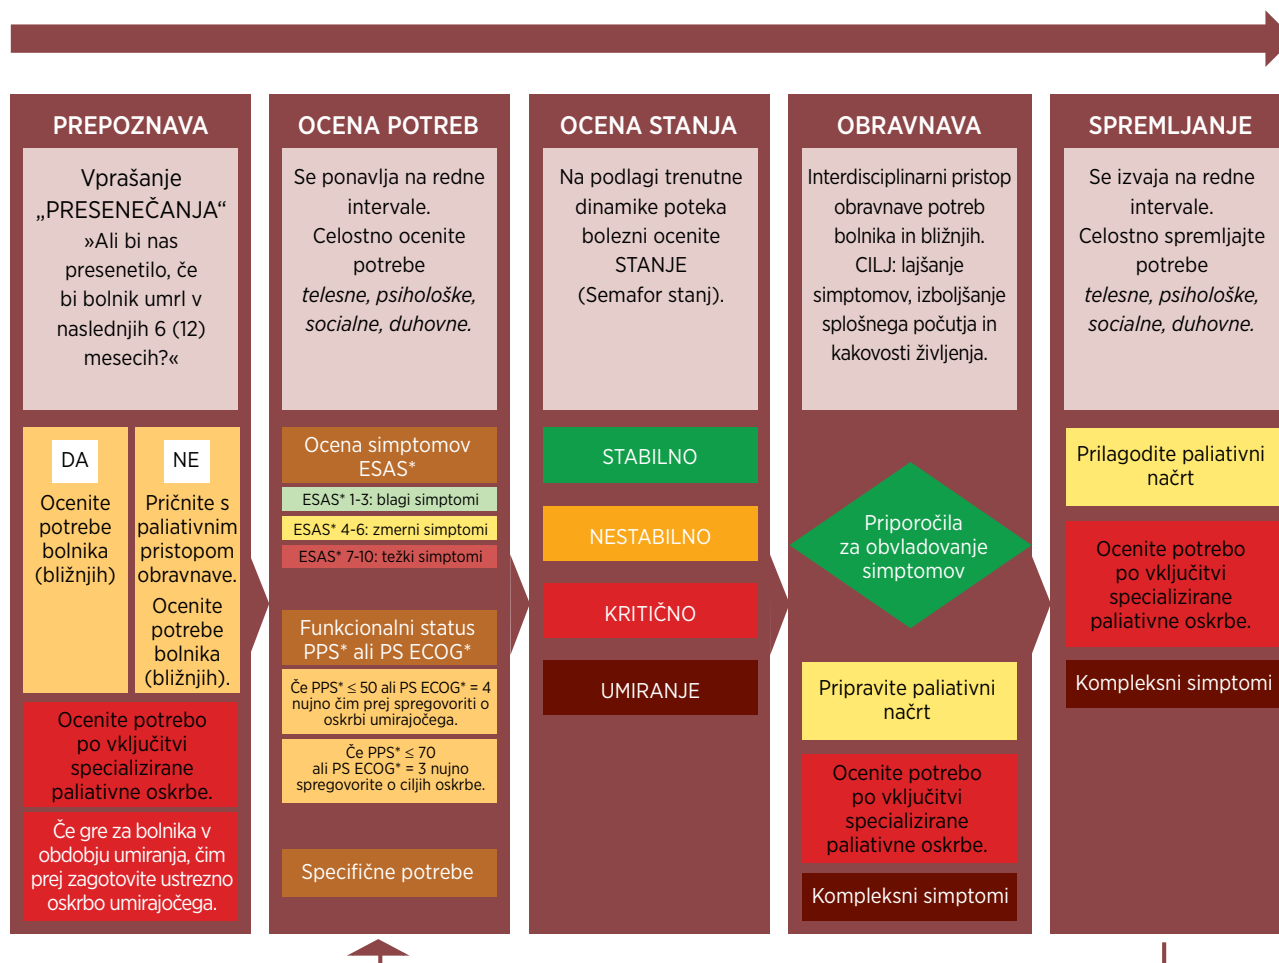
PREPOZNAVA

Vprašanje „PRESENEČANJA“ »Ali bi nas presenetilo, če bi bolnik umrl v naslednjih 6 (12) mesecih?«

DA

Ocenite potrebe bolnika (bližnjih)

NE

Pričnite s paliativnim pristopom obravnave. Ocenite potrebe bolnika (bližnjih).

Ocenite potrebo po vključitvi specializirane paliativne oskrbe.

Če gre za bolnika v obdobju umiranja, čim prej zagotovite ustrezno oskrbo umirajočega.

OCENA POTREB

Se ponavlja na redne intervale. Celostno ocenite potrebe *telesne, psihološke, socialne, duhovne.*

Ocena simptomov ESAS*

ESAS* 1-3: blagi simptomi

ESAS* 4-6: zmerni simptomi

ESAS* 7-10: težki simptomi

Funkcionalni status PPS* ali PS ECOG*

Če PPS* $\leq$ 50 ali PS ECOG* = 4 nujno čim prej spregovoriti o oskrbi umirajočega.

Če PPS* $\leq$ 70 ali PS ECOG* = 3 nujno spregovorite o ciljih oskrbe.

Specifične potrebe

OCENA STANJA

Na podlagi trenutne dinamike poteka bolezni ocenite STANJE (Semafor stanj).

STABILNO

NESTABILNO

KRITIČNO

UMIRANJE

OBRAVNAVA

Interdisciplinarni pristop obravnave potreb bolnika in bližnjih. CILJ: lajšanje simptomov, izboljšanje splošnega počutja in kakovosti življenja.

Priporočila za obvladovanje simptomov

Pripravite paliativni načrt

Ocenite potrebo po vključitvi specializirane paliativne oskrbe.

Kompleksni simptomi

SPREMLJANJE

Se izvaja na redne intervale. Celostno spremljajte potrebe *telesne, psihološke, socialne, duhovne.*

Prilagodite paliativni načrt

Ocenite potrebo po vključitvi specializirane paliativne oskrbe.

Kompleksni simptomi